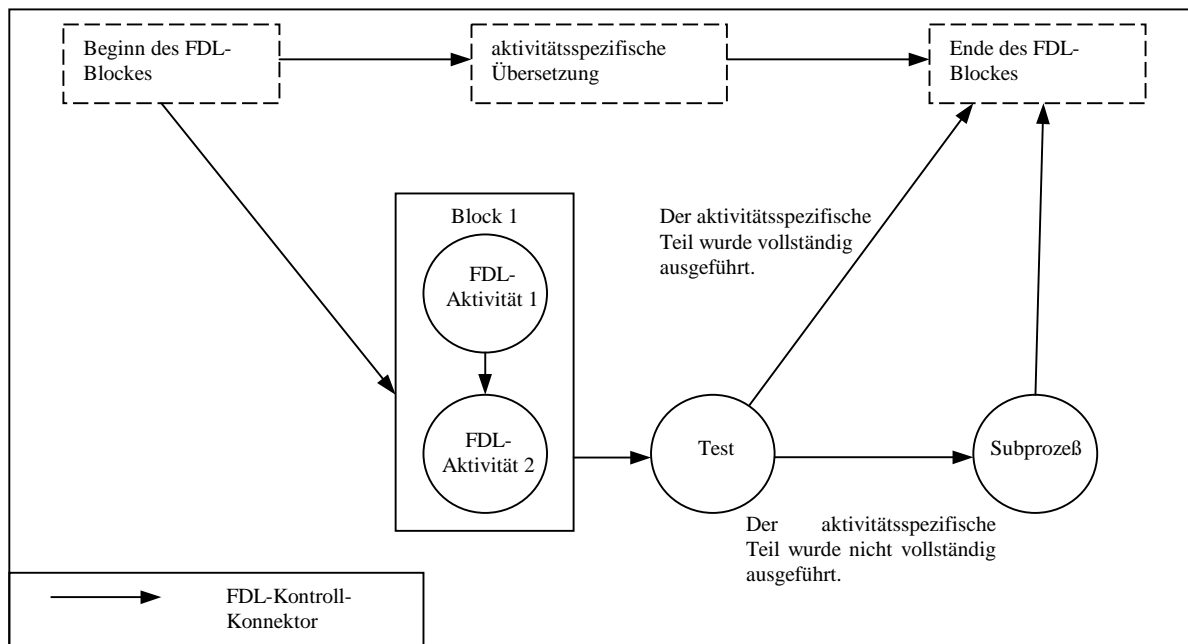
Beginn des FDL-Blockes

aktivitätsspezifische Übersetzung

Ende des FDL-Blockes

Block 1

FDL-Aktivität 1

FDL-Aktivität 2

Der aktivitätsspezifische Teil wurde vollständig ausgeführt.

Test

Subprozeß

Der aktivitätsspezifische Teil wurde nicht vollständig ausgeführt.

FDL-Kontroll-Konnektor